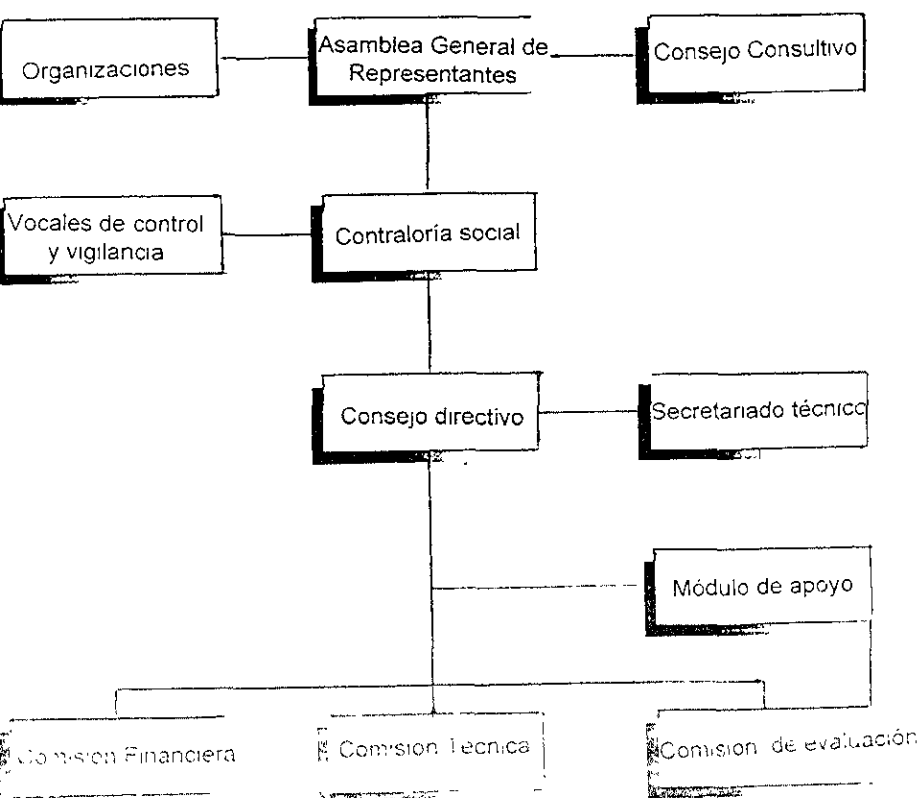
Organizaciones

Asamblea General de Representantes

Consejo Consultivo

Vocales de control y vigilancia

Contraloría social

Consejo directivo

Secretariado técnico

Módulo de apoyo

Comision Financiera

Comision Tecnica

Comision de evaluación